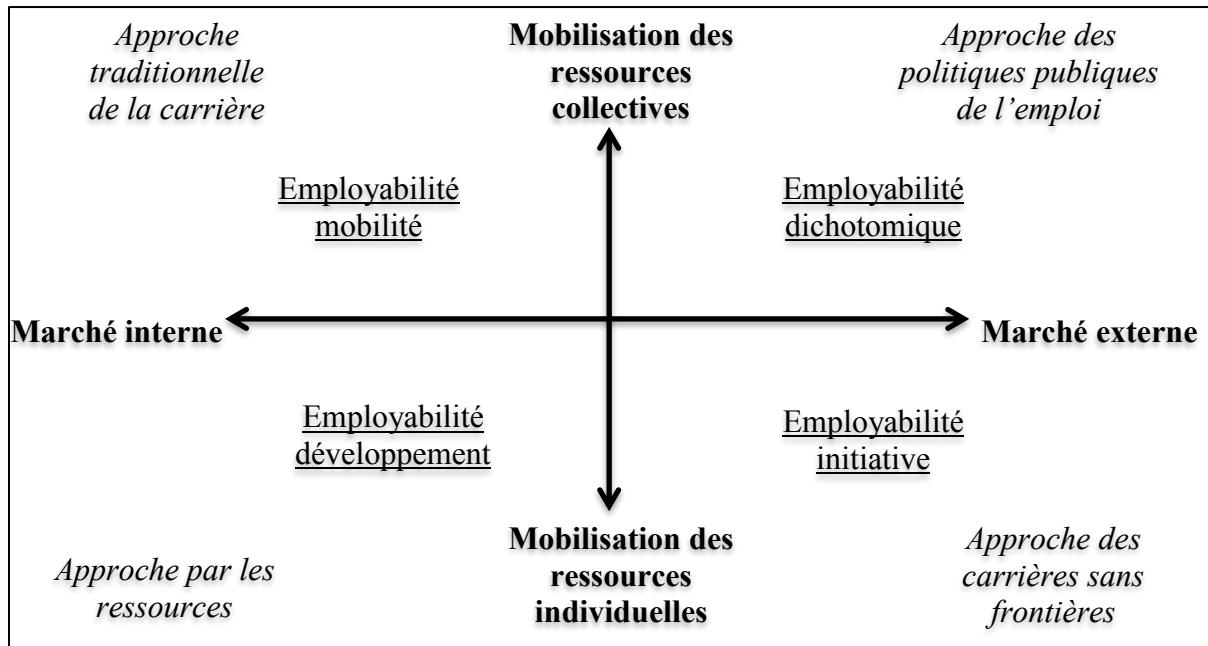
Approche traditionnelle de la carrière

Mobilisation des ressources collectives

Approche des politiques publiques de l'emploi

Employabilité mobilité

Employabilité dichotomique

Marché interne

Marché externe

Employabilité développement

Employabilité initiative

Approche par les ressources

Mobilisation des ressources individuelles

Approche des carrières sans frontières